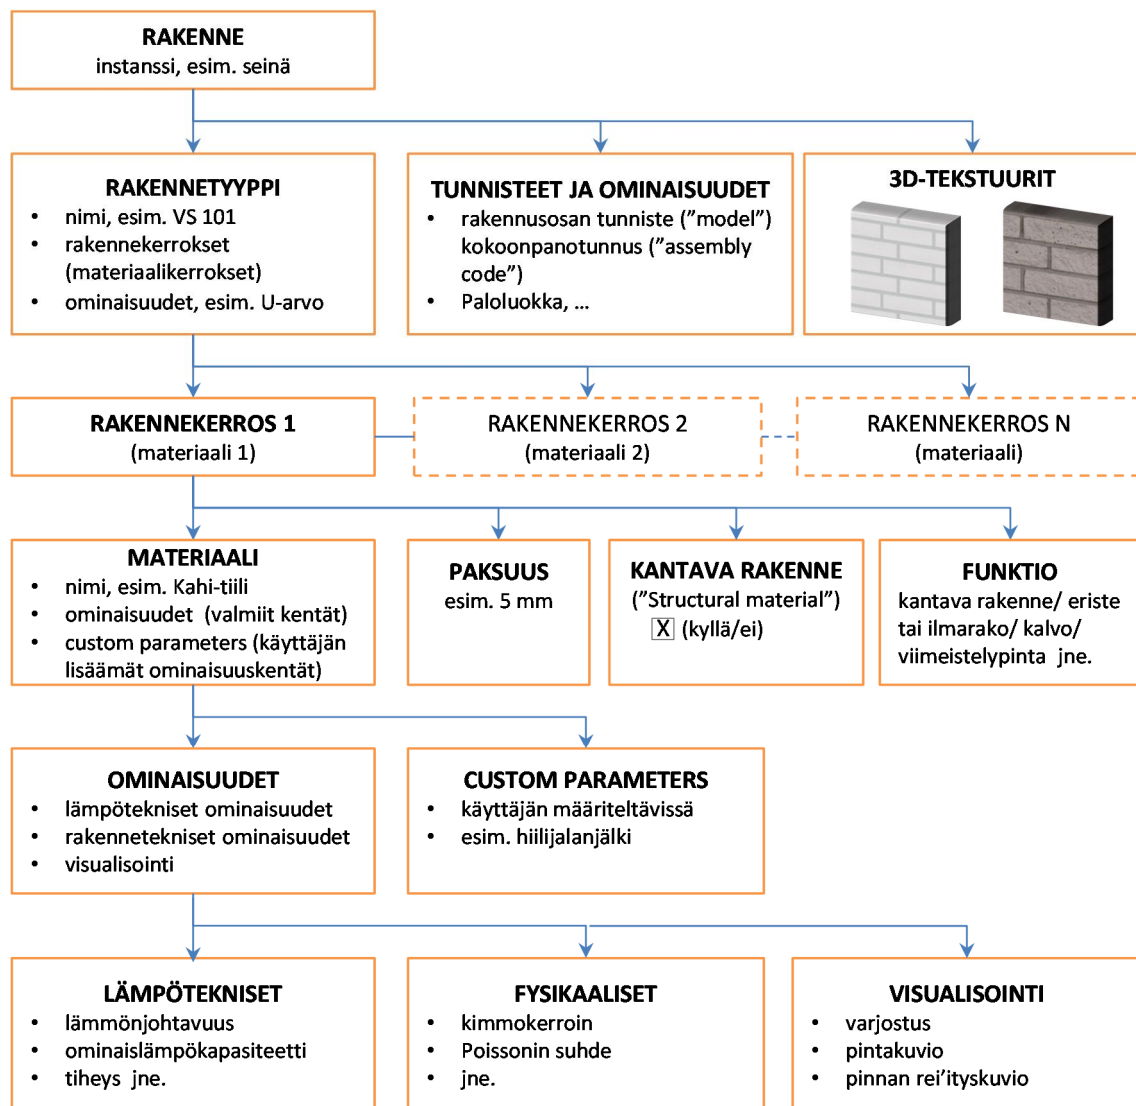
RAKENNE
instanssi, esim. seinä

RAKENNETYYPPI
• nimi, esim. VS 101
• rakennekerrokset (materiaalikerrokset)
• ominaisuudet, esim. U-arvo

TUNNISTEET JA OMINAISUUDET
• rakennusosan tunniste (”model”) kokoonpanotunnus (”assembly code”)
• Paloluokka, ...

3D-TEKSTUURIT

RAKENNEKERROS 1
(materiaali 1)

RAKENNEKERROS 2
(materiaali 2)

RAKENNEKERROS N
(materiaali)

MATERIAALI
• nimi, esim. Kahi-tiili
• ominaisuudet (valmiit kentät)
• custom parameters (käyttäjän lisäämät ominaisuuskentät)

PAKSUUS
esim. 5 mm

KANTAVA RAKENNE
(”Structural material”)
☒ (kyllä/ei)

FUNKTIO
kantava rakenne/ eriste tai ilmarako/ kalvo/ viimeistelypinta jne.

OMINAISUUDET
• lämpötekniset ominaisuudet
• rakennetekniset ominaisuudet
• visualisointi

CUSTOM PARAMETERS
• käyttäjän määriteltävissä
• esim. hiilijalanjälki

LÄMPÖTEKNISET
• lämmönjohtavuus
• ominaislämpökapasiteetti
• tiheys jne.

FYSIKAALISET
• kimmokerroin
• Poissonin suhde
• jne.

VISUALISOINTI
• varjostus
• pintakuvio
• pinnan rei’ityskuvio